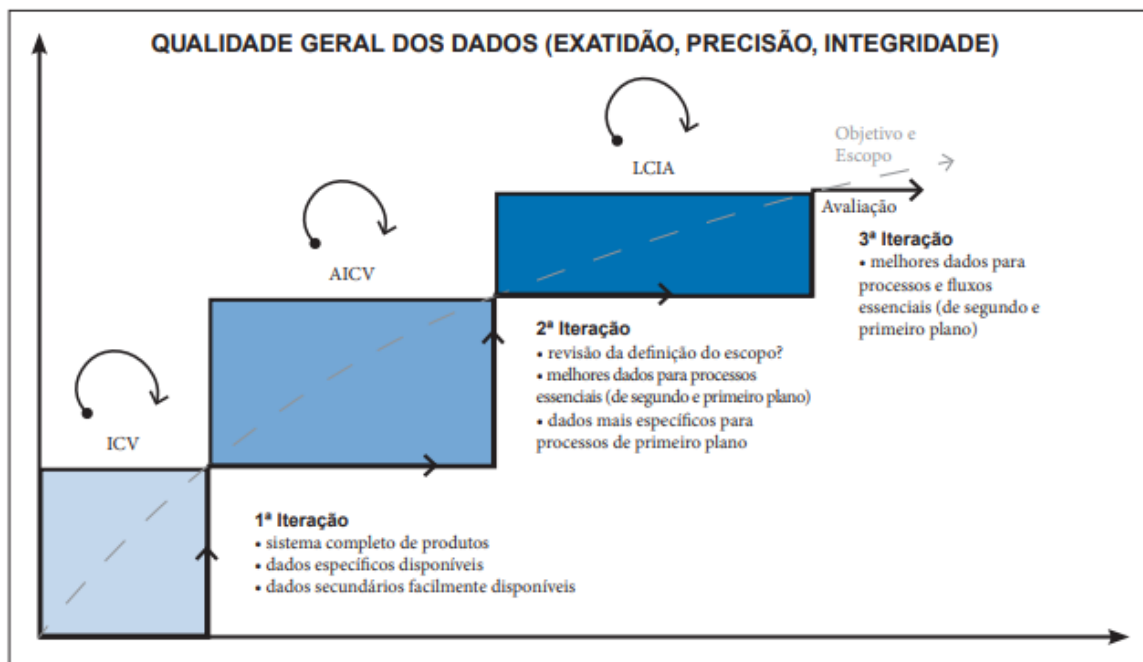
QUALIDADE GERAL DOS DADOS (EXATIDÃO, PRECISÃO, INTEGRIDADE)

Objetivo e Escopo

LCIA

Avaliação

AICV

ICV

3ª Iteração
• melhores dados para processos e fluxos essenciais (de segundo e primeiro plano)

2ª Iteração
• revisão da definição do escopo?
• melhores dados para processos essenciais (de segundo e primeiro plano)
• dados mais específicos para processos de primeiro plano

1ª Iteração
• sistema completo de produtos
• dados específicos disponíveis
• dados secundários facilmente disponíveis